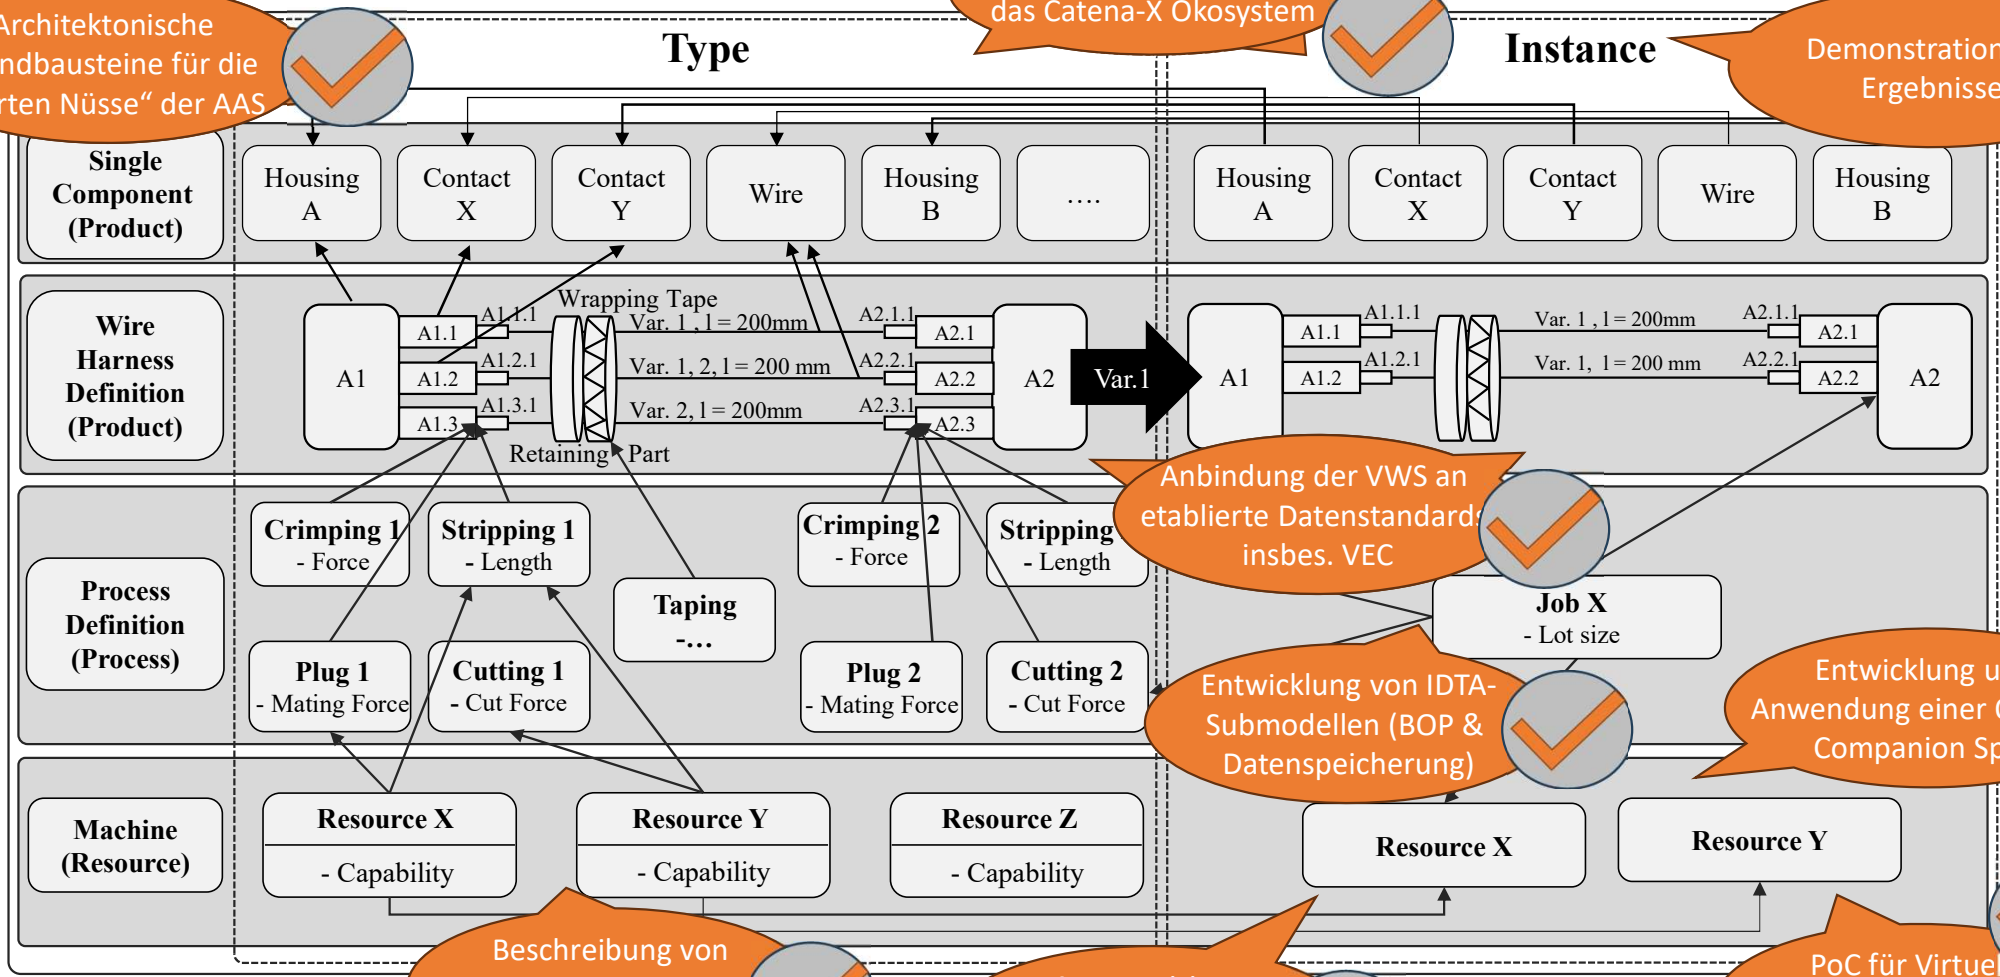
Architektonische
ndbausteine für die
rten Nüsse" der AAS

das Catena-X Ökosystem

Type

Instance

Demonstration
Ergebnisse

Single Component (Product)

Housing A

Contact X

Contact Y

Wire

Housing B

....

Housing A

Contact X

Contact Y

Wire

Housing B

Wire Harness Definition (Product)

A1

A1.1

A1.2

A1.3

A1.1.1

A1.2.1

A1.3.1

Wrapping Tape

Var. 1 , l = 200mm

Var. 1, 2, l = 200 mm

Var. 2, l = 200mm

Retaining Part

A2.1.1

A2.2.1

A2.3.1

A2.1

A2.2

A2.3

A2

Var. 1

A1

A1.1

A1.2

A1.1.1

A1.2.1

Var. 1 , l = 200mm

Var. 1, l = 200 mm

A2.1.1

A2.2.1

A2.1

A2.2

A2

Anbindung der VWS an etablierte Datenstandards insbes. VEC

Process Definition (Process)

Crimping 1
- Force

Stripping 1
- Length

Taping
-...

Crimping 2
- Force

Stripping
- Length

Plug 1
- Mating Force

Cutting 1
- Cut Force

Plug 2
- Mating Force

Cutting 2
- Cut Force

Job X
- Lot size

Entwicklung von IDTA-Submodellen (BOP & Datenspeicherung)

Entwicklung u
Anwendung einer
Companion Sp

Machine (Resource)

Resource X
- Capability

Resource Y
- Capability

Resource Z
- Capability

Resource X

Resource Y

Beschreibung von

PoC für Virtuel